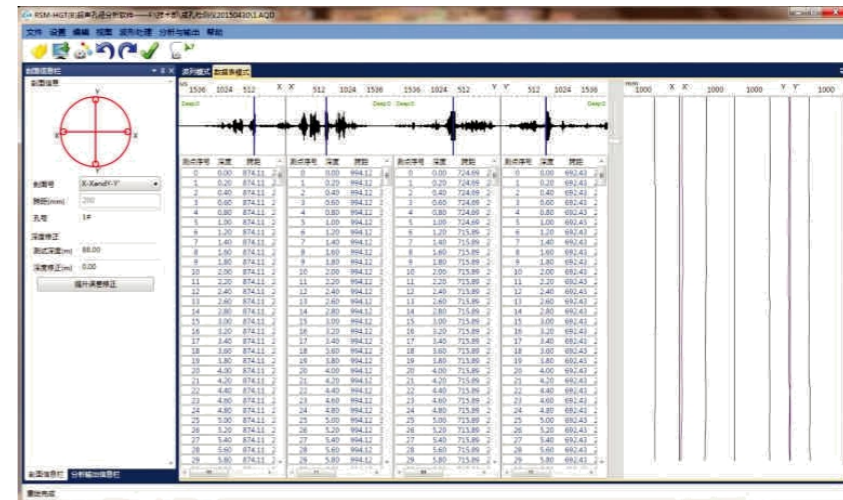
RSM-HGT(W)超声透射分析软件——[1桩+测试孔位]\20150420\1.AQD

文件 设置 编辑 视图 波形处理 分析与输出 帮助

剖面信息栏

剖面信息

Y

X

X

Y

剖面号 X-Xand Y-Y'

测距(mm) 200

孔号 1#

深度修正

测试深度(m) 88.00

深度修正(m) 0.00

提升深度修正

剖面信息栏 分析输出信息栏

波列模式 数据表模式

1536 1024 512 X X' 512 1024 1536 1536 1024 512 Y Y' 512 1024 1536

Deep:0 Deep:0 Deep:0 Deep:0

| 测点序号 | 深度 | 声距 |
|---|---|---|
| 0 | 0.00 | 874.11 |
| 1 | 0.20 | 874.11 |
| 2 | 0.40 | 874.11 |
| 3 | 0.60 | 874.11 |
| 4 | 0.80 | 874.11 |
| 5 | 1.00 | 874.11 |
| 6 | 1.20 | 874.11 |
| 7 | 1.40 | 874.11 |
| 8 | 1.60 | 874.11 |
| 9 | 1.80 | 874.11 |
| 10 | 2.00 | 874.11 |
| 11 | 2.20 | 874.11 |
| 12 | 2.40 | 874.11 |
| 13 | 2.60 | 874.11 |
| 14 | 2.80 | 874.11 |
| 15 | 3.00 | 874.11 |
| 16 | 3.20 | 874.11 |
| 17 | 3.40 | 874.11 |
| 18 | 3.60 | 874.11 |
| 19 | 3.80 | 874.11 |
| 20 | 4.00 | 874.11 |
| 21 | 4.20 | 874.11 |
| 22 | 4.40 | 874.11 |
| 23 | 4.60 | 874.11 |
| 24 | 4.80 | 874.11 |
| 25 | 5.00 | 874.11 |
| 26 | 5.20 | 874.11 |
| 27 | 5.40 | 874.11 |
| 28 | 5.60 | 874.11 |

| 测点序号 | 深度 | 声距 |
|---|---|---|
| 0 | 0.00 | 994.12 |
| 1 | 0.20 | 994.12 |
| 2 | 0.40 | 994.12 |
| 3 | 0.60 | 994.12 |
| 4 | 0.80 | 994.12 |
| 5 | 1.00 | 994.12 |
| 6 | 1.20 | 994.12 |
| 7 | 1.40 | 994.12 |
| 8 | 1.60 | 994.12 |
| 9 | 1.80 | 994.12 |
| 10 | 2.00 | 994.12 |
| 11 | 2.20 | 994.12 |
| 12 | 2.40 | 994.12 |
| 13 | 2.60 | 994.12 |
| 14 | 2.80 | 994.12 |
| 15 | 3.00 | 994.12 |
| 16 | 3.20 | 994.12 |
| 17 | 3.40 | 994.12 |
| 18 | 3.60 | 994.12 |
| 19 | 3.80 | 994.12 |
| 20 | 4.00 | 994.12 |
| 21 | 4.20 | 994.12 |
| 22 | 4.40 | 994.12 |
| 23 | 4.60 | 994.12 |
| 24 | 4.80 | 994.12 |
| 25 | 5.00 | 994.12 |
| 26 | 5.20 | 994.12 |
| 27 | 5.40 | 994.12 |
| 28 | 5.60 | 994.12 |

| 测点序号 | 深度 | 声距 |
|---|---|---|
| 0 | 0.00 | 724.69 |
| 1 | 0.20 | 724.69 |
| 2 | 0.40 | 724.69 |
| 3 | 0.60 | 724.69 |
| 4 | 0.80 | 724.69 |
| 5 | 1.00 | 724.69 |
| 6 | 1.20 | 715.89 |
| 7 | 1.40 | 715.89 |
| 8 | 1.60 | 715.89 |
| 9 | 1.80 | 715.89 |
| 10 | 2.00 | 715.89 |
| 11 | 2.20 | 715.89 |
| 12 | 2.40 | 715.89 |
| 13 | 2.60 | 715.89 |
| 14 | 2.80 | 715.89 |
| 15 | 3.00 | 715.89 |
| 16 | 3.20 | 715.89 |
| 17 | 3.40 | 715.89 |
| 18 | 3.60 | 715.89 |
| 19 | 3.80 | 715.89 |
| 20 | 4.00 | 715.89 |
| 21 | 4.20 | 715.89 |
| 22 | 4.40 | 715.89 |
| 23 | 4.60 | 715.89 |
| 24 | 4.80 | 715.89 |
| 25 | 5.00 | 715.89 |
| 26 | 5.20 | 715.89 |
| 27 | 5.40 | 715.89 |
| 28 | 5.60 | 715.89 |

| 测点序号 | 深度 | 声距 |
|---|---|---|
| 0 | 0.00 | 692.43 |
| 1 | 0.20 | 692.43 |
| 2 | 0.40 | 692.43 |
| 3 | 0.60 | 692.43 |
| 4 | 0.80 | 692.43 |
| 5 | 1.00 | 692.43 |
| 6 | 1.20 | 692.43 |
| 7 | 1.40 | 692.43 |
| 8 | 1.60 | 692.43 |
| 9 | 1.80 | 692.43 |
| 10 | 2.00 | 692.43 |
| 11 | 2.20 | 692.43 |
| 12 | 2.40 | 692.43 |
| 13 | 2.60 | 692.43 |
| 14 | 2.80 | 692.43 |
| 15 | 3.00 | 692.43 |
| 16 | 3.20 | 692.43 |
| 17 | 3.40 | 692.43 |
| 18 | 3.60 | 692.43 |
| 19 | 3.80 | 692.43 |
| 20 | 4.00 | 692.43 |
| 21 | 4.20 | 692.43 |
| 22 | 4.40 | 692.43 |
| 23 | 4.60 | 692.43 |
| 24 | 4.80 | 692.43 |
| 25 | 5.00 | 692.43 |
| 26 | 5.20 | 692.43 |
| 27 | 5.40 | 692.43 |
| 28 | 5.60 | 692.43 |

1000 X X' 1000 1000 Y Y' 1000

就绪